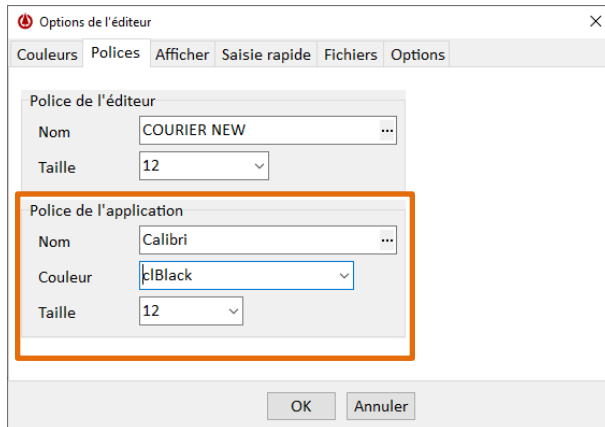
Options de l'éditeur

×

Couleurs | Polices | Afficher | Saisie rapide | Fichiers | Options

Police de l'éditeur

Nom COURIER NEW ...

Taille 12

Police de l'application

Nom Calibri ...

Couleur clBlack

Taille 12

OK Annuler